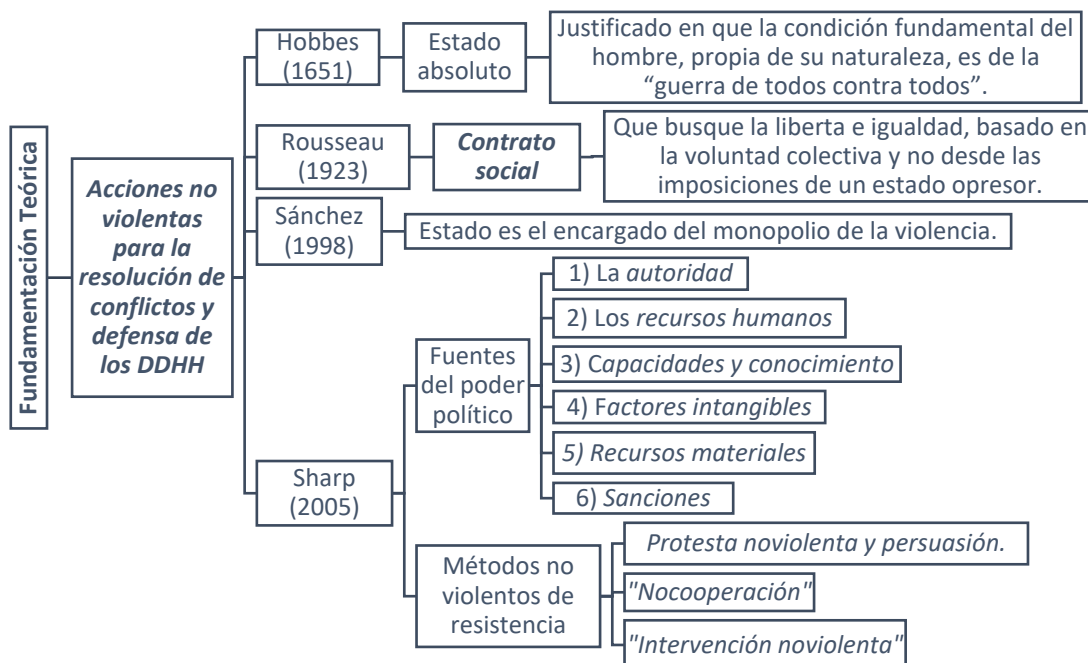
Fundamentación Teórica

Acciones no violentas para la resolución de conflictos y defensa de los DDHH

Hobbes (1651)

Estado absoluto

Justificado en que la condición fundamental del hombre, propia de su naturaleza, es de la "guerra de todos contra todos".

Rousseau (1923)

Contrato social

Que busque la liberta e igualdad, basado en la voluntad colectiva y no desde las imposiciones de un estado opresor.

Sánchez (1998)

Estado es el encargado del monopolio de la violencia.

Sharp (2005)

Fuentes del poder político

1) La autoridad

2) Los recursos humanos

3) Capacidades y conocimiento

4) Factores intangibles

5) Recursos materiales

6) Sanciones

Métodos no violentos de resistencia

Protesta noviolenta y persuasión.

"Nocooperación"

"Intervención noviolenta"